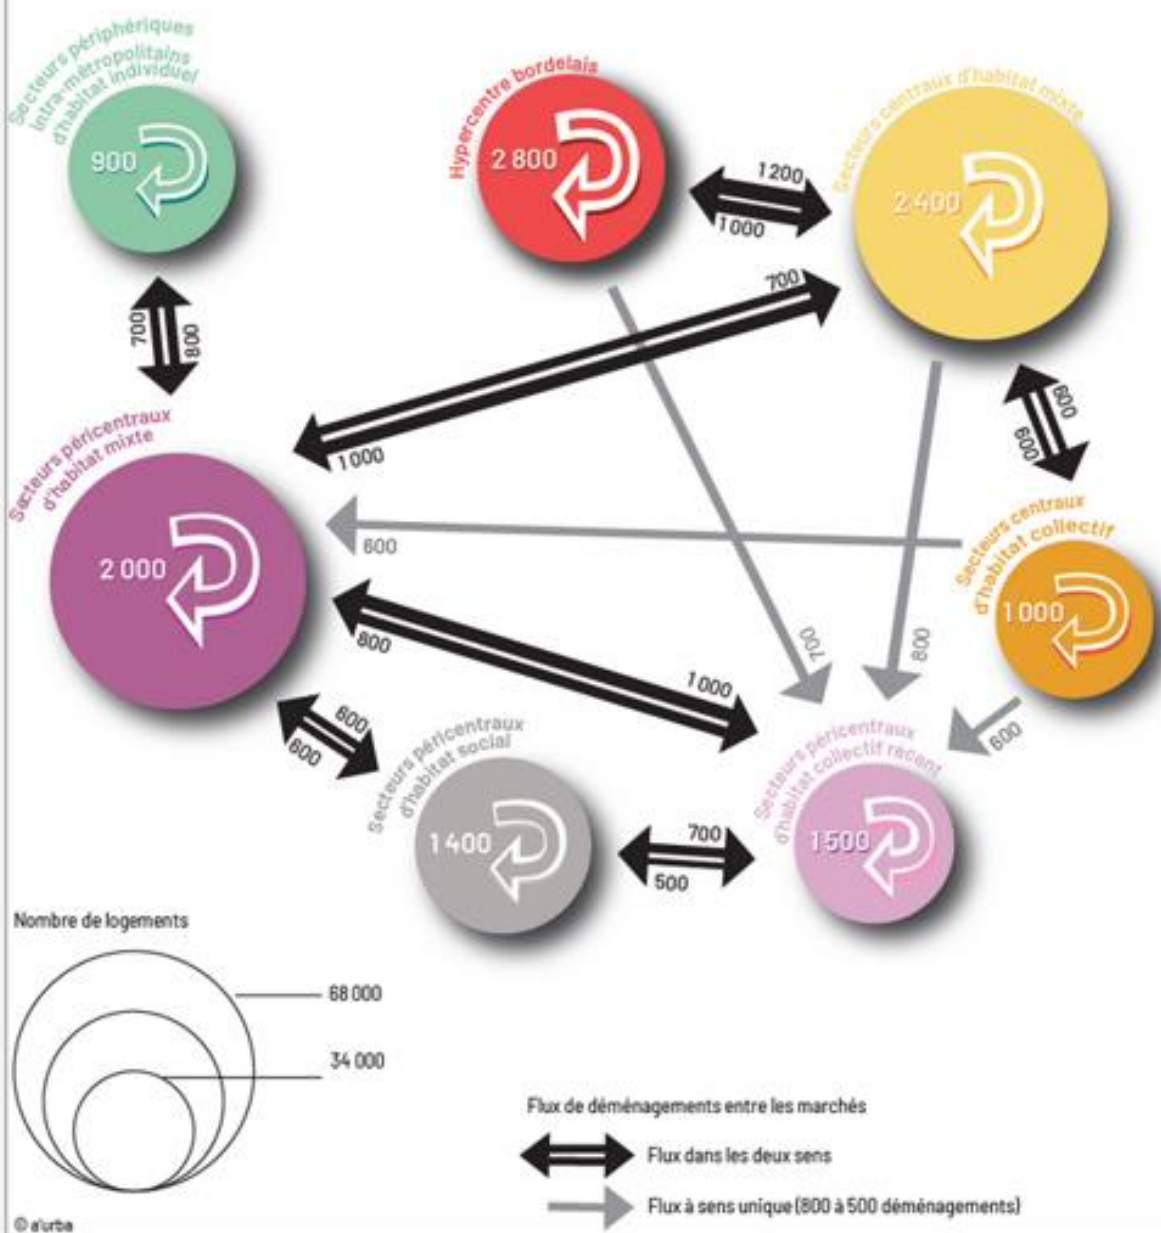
Secteurs périphériques intra-métropolitains d'habitat individuel

900

Hypercentre bordelais

2 800

1200

1000

Secteurs centraux d'habitat mixte

2 400

700

700

800

800

600

Secteurs péricentraux d'habitat mixte

1000

600

Secteurs centraux d'habitat collectif

2 000

1 000

800

700

800

1000

600

600

600

Secteurs péricentraux d'habitat social

Secteurs péricentraux d'habitat collectif récent

1 400

700

500

1 500

Nombre de logements

68 000

34 000

Flux de déménagements entre les marchés

Flux dans les deux sens

Flux à sens unique (800 à 500 déménagements)

© a'urba